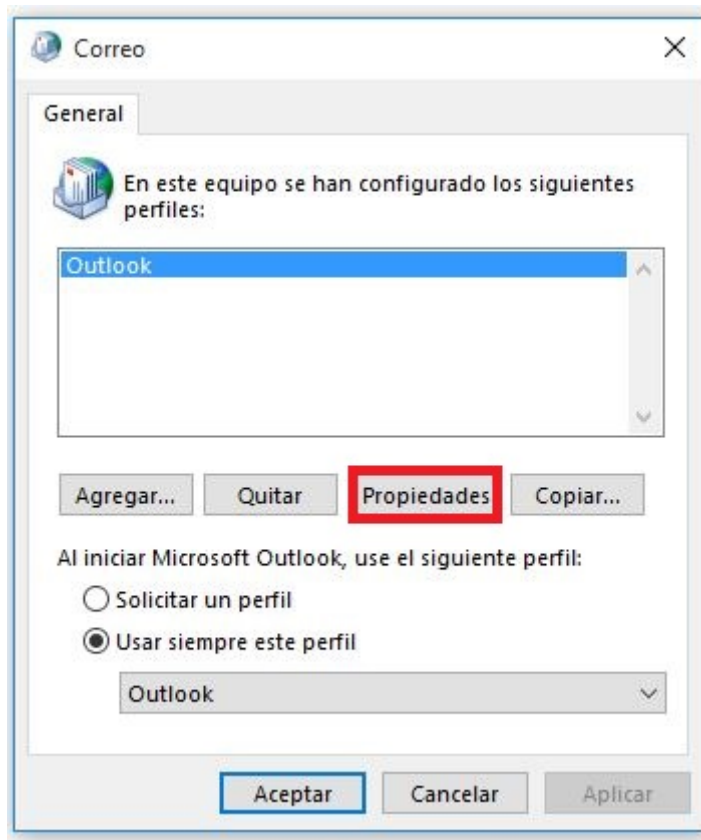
Correo

General

En este equipo se han configurado los siguientes perfiles:

Outlook

Agregar... Quitar Propiedades Copiar...

Al iniciar Microsoft Outlook, use el siguiente perfil:

Solicitar un perfil

Usar siempre este perfil

Outlook

Aceptar Cancelar Aplicar